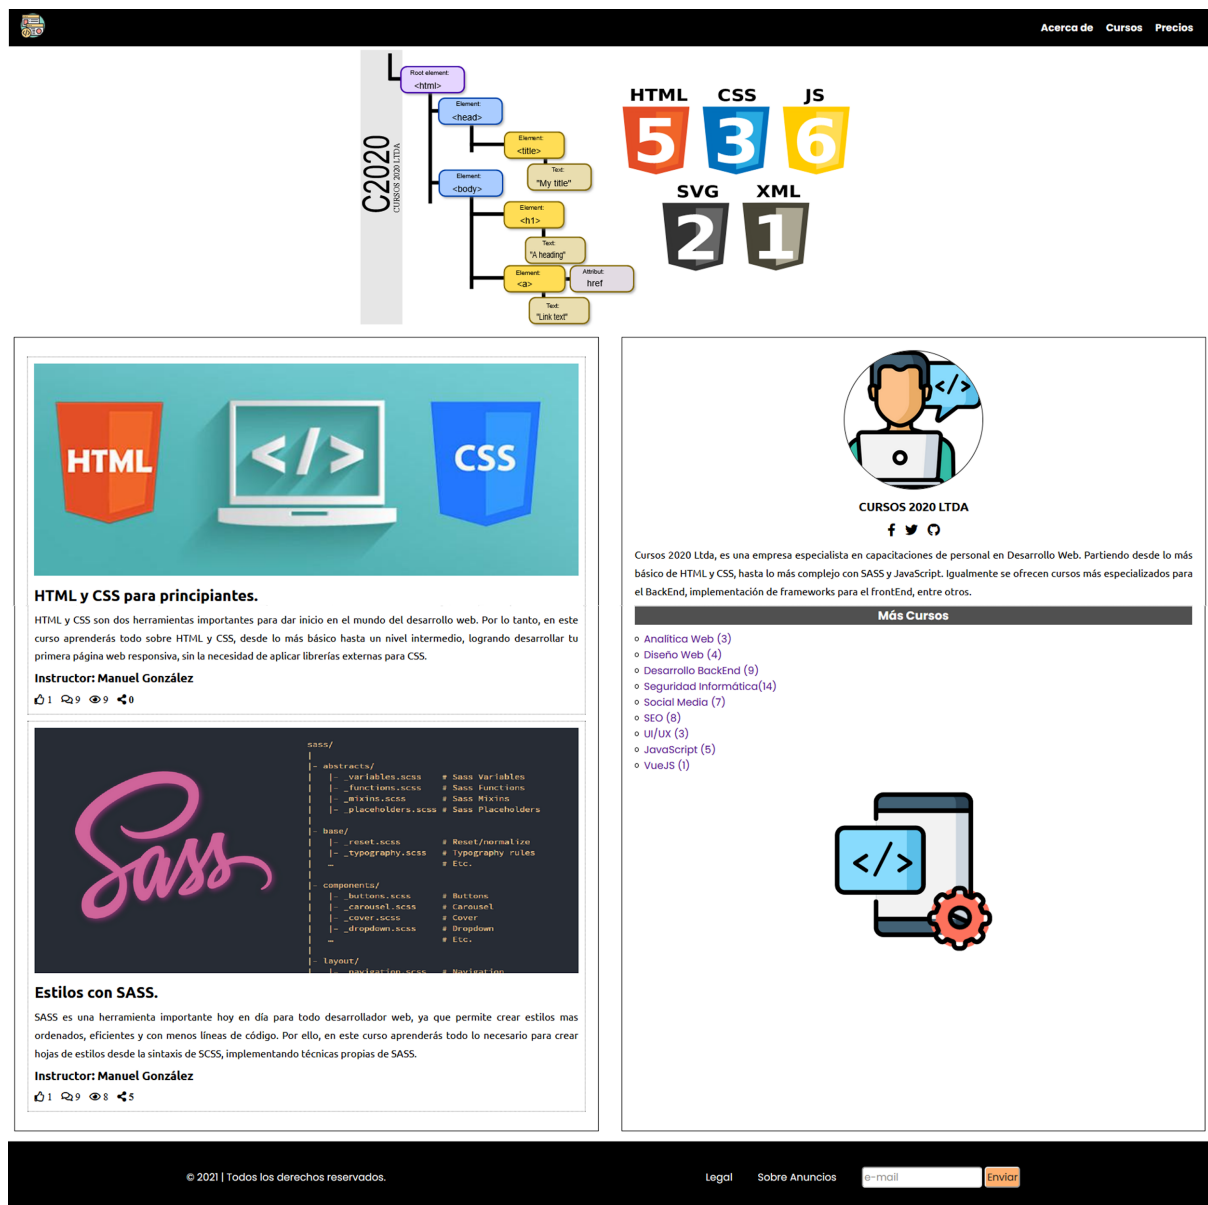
Acerca de Cursos Precios

C2020
CURSOS 2020 LTDA

Root element: <html>
Element: <head>
Element: <title>
Text: "My title"
Element: <body>
Element: <h1>
Text: "A heading"
Element: <a>
Attribut: href
Text: "Link text"

HTML 5 CSS 3 JS 6
SVG 2 XML 1

HTML </> CSS

HTML y CSS para principiantes.

HTML y CSS son dos herramientas importantes para dar inicio en el mundo del desarrollo web. Por lo tanto, en este curso aprenderás todo sobre HTML y CSS, desde lo más básico hasta un nivel intermedio, logrando desarrollar tu primera página web responsiva, sin la necesidad de aplicar librerías externas para CSS.

Instructor: Manuel González

1 9 9 0

Sass

sass/
|
|– abstracts/
| |– _variables.scss # Sass Variables
| |– _functions.scss # Sass Functions
| |– _mixins.scss # Sass Mixins
| |– _placeholders.scss # Sass Placeholders
|
|– base/
| |– _reset.scss # Reset/normalize
| |– _typography.scss # Typography rules
| … # Etc.
|
|– components/
| |– _buttons.scss # Buttons
| |– _carousel.scss # Carousel
| |– _cover.scss # Cover
| |– _dropdown.scss # Dropdown
| … # Etc.
|
|– layout/
| |– _navigation.scss # Navigation

Estilos con SASS.

SASS es una herramienta importante hoy en día para todo desarrollador web, ya que permite crear estilos mas ordenados, eficientes y con menos líneas de código. Por ello, en este curso aprenderás todo lo necesario para crear hojas de estilos desde la sintaxis de SCSS, implementando técnicas propias de SASS.

Instructor: Manuel González

1 9 8 5

</>

CURSOS 2020 LTDA

Cursos 2020 Ltda, es una empresa especialista en capacitaciones de personal en Desarrollo Web. Partiendo desde lo más básico de HTML y CSS, hasta lo más complejo con SASS y JavaScript. Igualmente se ofrecen cursos más especializados para el BackEnd, implementación de frameworks para el frontEnd, entre otros.

Más Cursos

Analitica Web (3)
Diseño Web (4)
Desarrollo BackEnd (9)
Seguridad Informática(14)
Social Media (7)
SEO (8)
UI/UX (3)
JavaScript (5)
VueJS (1)

</>

© 2021 | Todos los derechos reservados.

Legal Sobre Anuncios e-mail Enviar